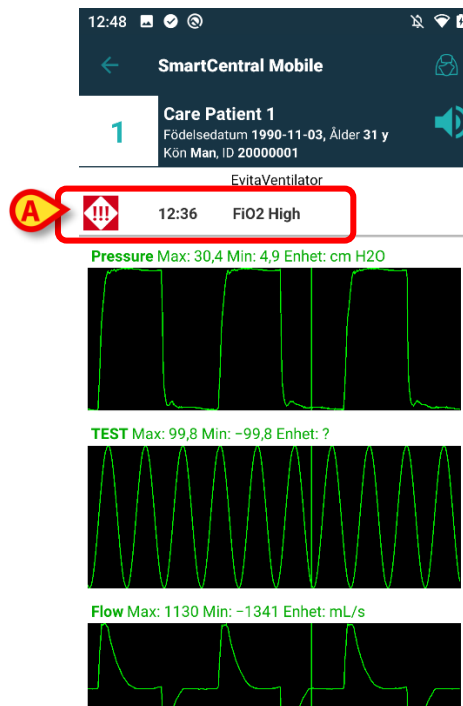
12:48

SmartCentral Mobile

1

Care Patient 1

Födelsedatum 1990-11-03, Ålder 31 y

Kön Man, ID 20000001

EvitaVentilator

A

!!!

12:36 FiO2 High

Pressure Max: 30,4 Min: 4,9 Enhet: cm H2O

TEST Max: 99,8 Min: −99,8 Enhet: ?

Flow Max: 1130 Min: −1341 Enhet: mL/s